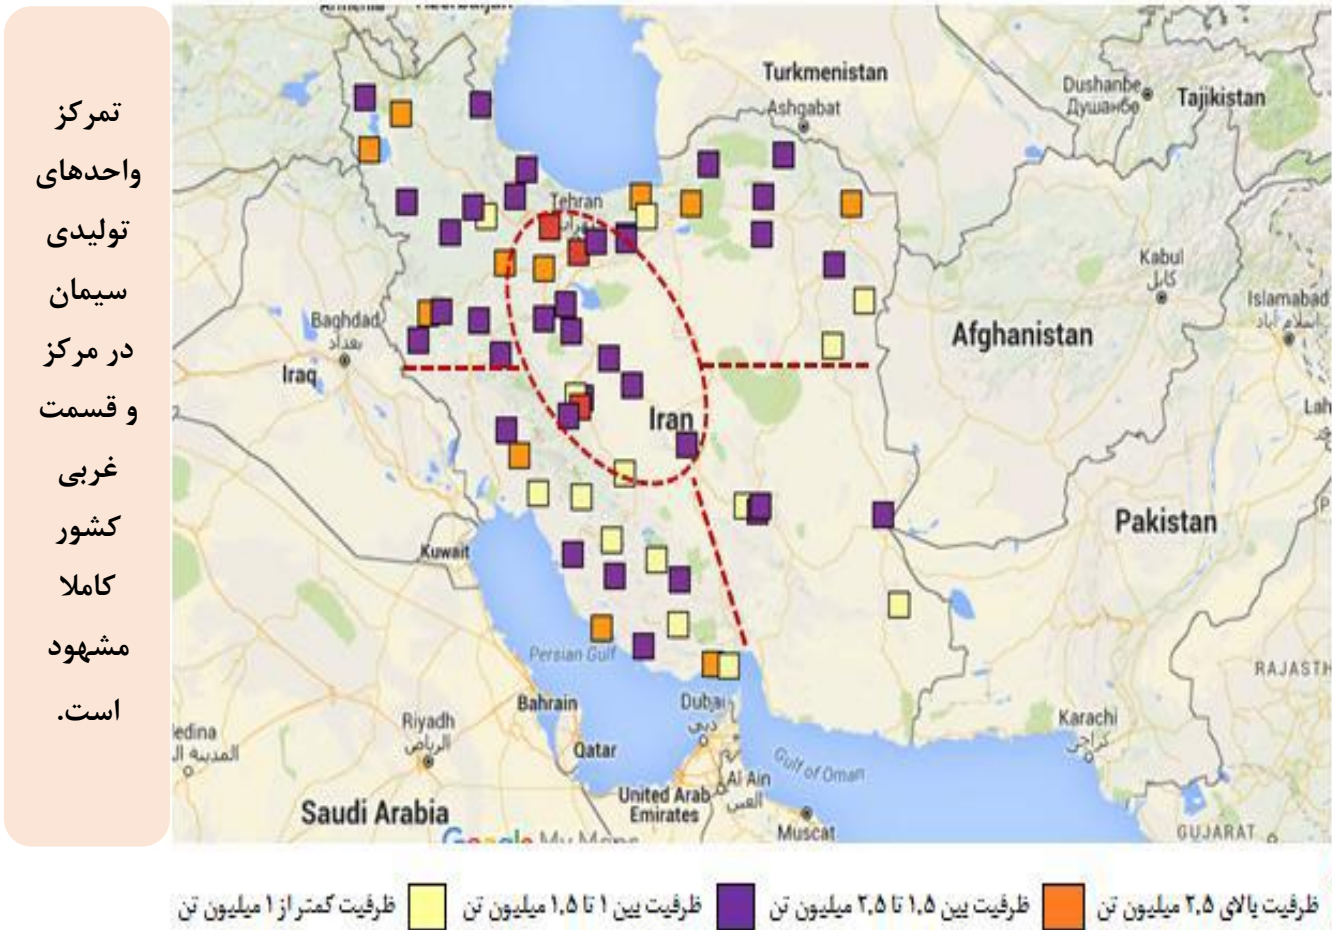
تمرکز واحدهای تولیدی سیمان در مرکز و قسمت غربی کشور کاملا مشهود است.

Turkmenistan
Ashgabat
Dushanbe
Душанбе
Tajikistan
Tehran
Kabul
کابل
Islamabad
اسلام آباد
Baghdad
بغداد
Iraq
Afghanistan
Iran
Lah
Pakistan
Kuwait
Persian Gulf
Bahrain
Dubai
دبی
Riyadh
الرياض
edina
المدينة ال
Qatar
Al Ain
العين
Gulf of Oman
Karachi
کراچی
RAJASTH
Saudi Arabia
United Arab Emirates
Muscat
GUJARAT
Google My Maps

ظرفیت بالای ۲.۵ میلیون تن
ظرفیت بین ۱.۵ تا ۲.۵ میلیون تن
ظرفیت بین ۱ تا ۱.۵ میلیون تن
ظرفیت کمتر از ۱ میلیون تن